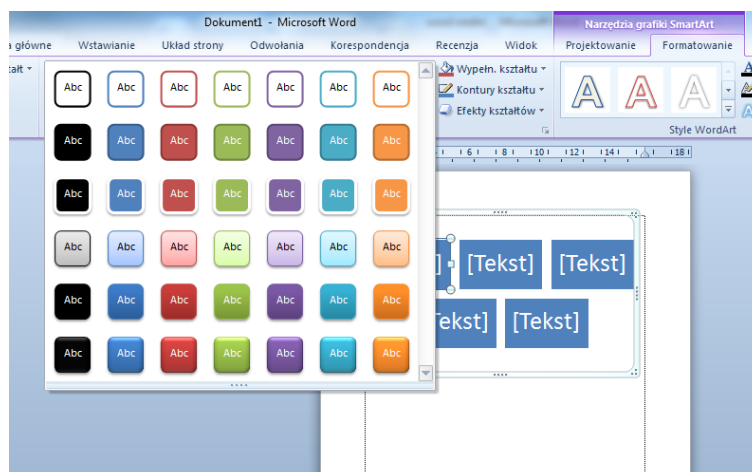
Dokument1 - Microsoft Word

Narzędzia grafiki SmartArt

a główne Wstawianie Układ strony Odwołania Korespondencja Recenzja Widok Projektowanie Formatowanie

ałt

Abc Abc Abc Abc Abc Abc Abc
Abc Abc Abc Abc Abc Abc Abc
Abc Abc Abc Abc Abc Abc Abc
Abc Abc Abc Abc Abc Abc Abc
Abc Abc Abc Abc Abc Abc Abc
Abc Abc Abc Abc Abc Abc Abc

Wypełn. kształtu
Kontury kształtu
Efekty kształtów

Style WordArt

6 8 10 12 14 18

] [Tekst] [Tekst]
Tekst] [Tekst]